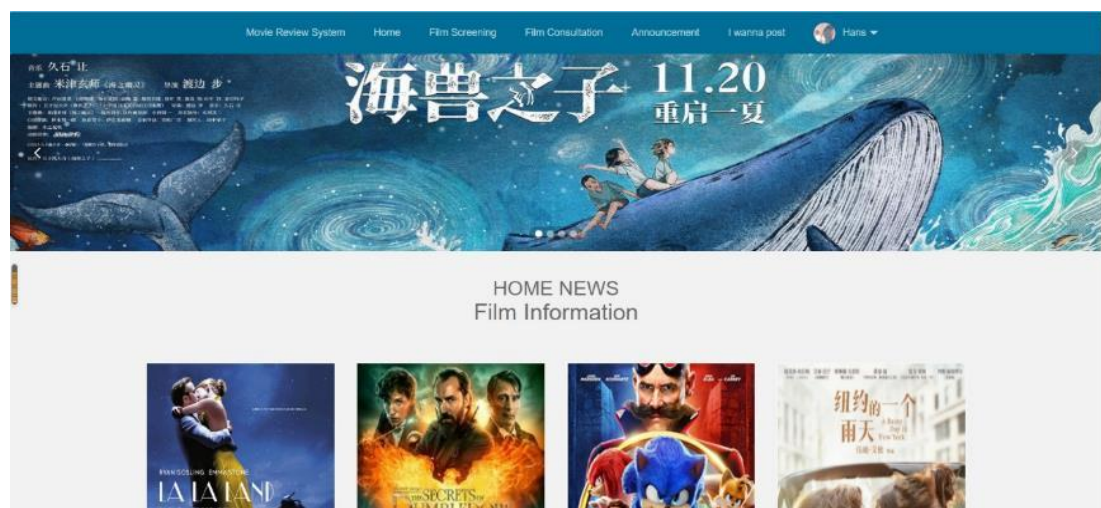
Movie Review System Home Film Screening Film Consultation Announcement I wanna post Hans

音乐 久石让
主题曲 米津玄师《海之幽灵》
导演 渡边 步

海兽之子 11.20
重启一夏

HOME NEWS
Film Information

RYAN GOSLING EMMA STONE
LA LA LAND

THE SECRETS OF DUMBLEDORE

纽约的一个雨天
A Rainy Day in New York